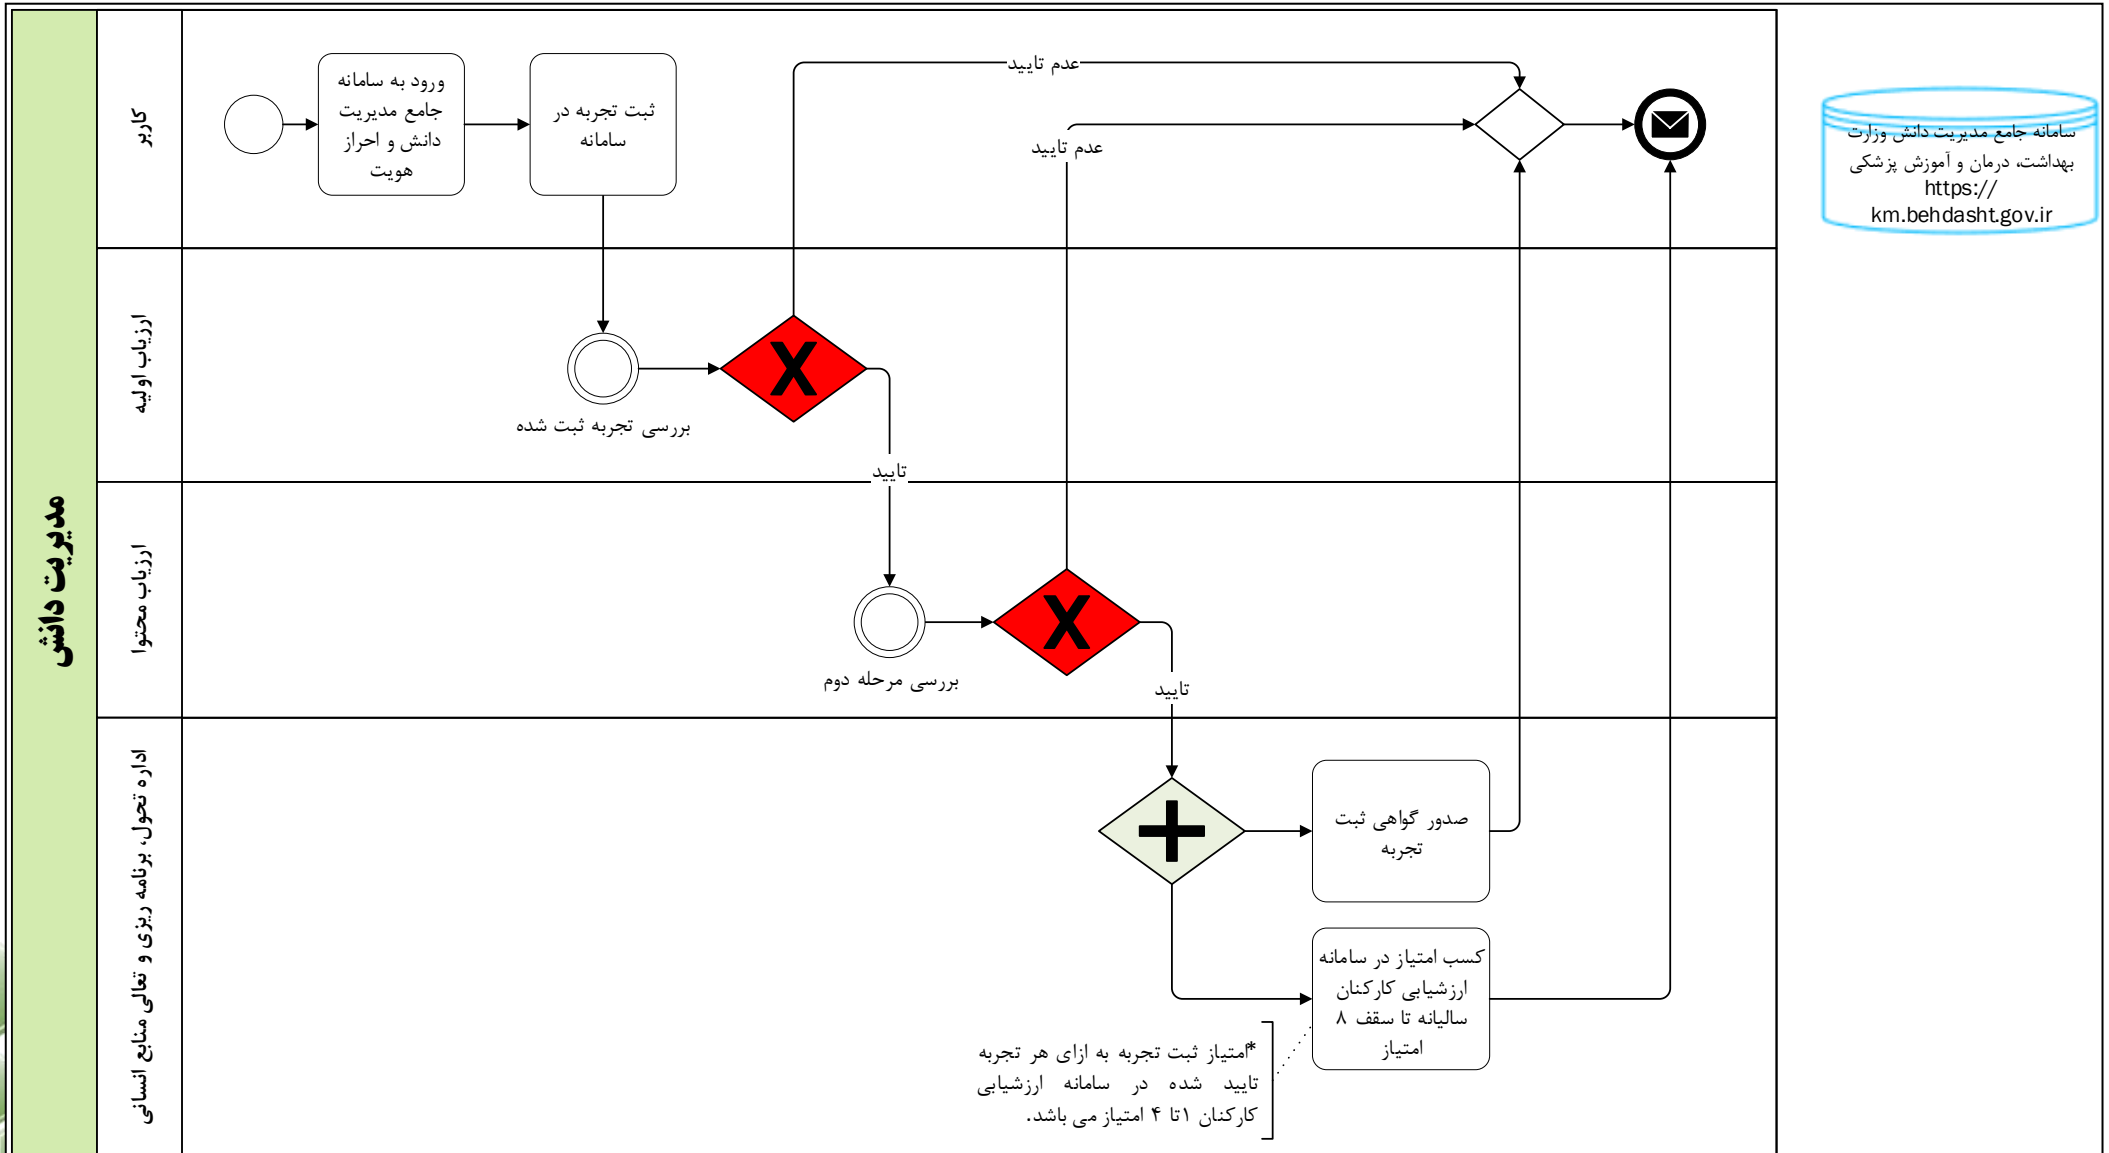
مدیریت دانش

کاربر

ورود به سامانه جامع مدیریت دانش و احراز هویت

ثبت تجربه در سامانه

عدم تایید

عدم تایید

سامانه جامع مدیریت دانش وزارت بهداشت، درمان و آموزش پزشکی https://km.behdasht.gov.ir

ارزیاب اولیه

بررسی تجربه ثبت شده

تایید

ارزیاب محتوا

بررسی مرحله دوم

تایید

اداره تحول، برنامه ریزی و تعالی منابع انسانی

صدور گواهی ثبت تجربه

کسب امتیاز در سامانه ارزشیابی کارکنان سالیانه تا سقف ۸ امتیاز

*امتیاز ثبت تجربه به ازای هر تجربه تایید شده در سامانه ارزشیابی کارکنان ۱تا ۴ امتیاز می باشد.